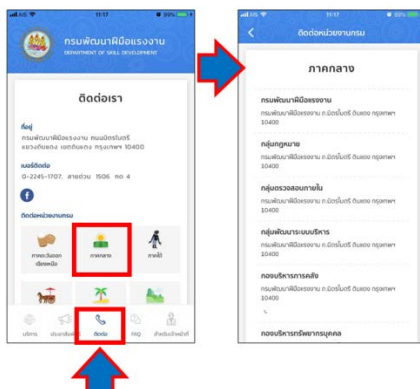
AIS 11:17 99%

กรมพัฒนาฝีมือแรงงาน
DEPARTMENT OF SKILL DEVELOPMENT

ติดต่อเรา

ที่อยู่
กรมพัฒนาฝีมือแรงงาน ถนนมิตรไมตรี แขวงดินแดง เขตดินแดง กรุงเทพฯ 10400

เบอร์ติดต่อ
0-2245-1707, สายด่วน 1506 กด 4

ติดต่อหน่วยงานกรม

ภาคตะวันออกเฉียงเหนือ
ภาคกลาง
ภาคใต้

บริการ
ประชาสัมพันธ์
ติดต่อ
FAQ
สำหรับเจ้าหน้าที่

AIS 11:17

ติดต่อหน่วยงานกรม

ภาคกลาง

กรมพัฒนาฝีมือแรงงาน
กรมพัฒนาฝีมือแรงงาน ถ.มิตรไมตรี ดินแดง กรุงเทพฯ 10400

กลุ่มกฎหมาย
กรมพัฒนาฝีมือแรงงาน ถ.มิตรไมตรี ดินแดง กรุงเทพฯ 10400

กลุ่มตรวจสอบภายใน
กรมพัฒนาฝีมือแรงงาน ถ.มิตรไมตรี ดินแดง กรุงเทพฯ 10400

กลุ่มพัฒนาระบบบริหาร
กรมพัฒนาฝีมือแรงงาน ถ.มิตรไมตรี ดินแดง กรุงเทพฯ 10400

กองบริหารการคลัง
กรมพัฒนาฝีมือแรงงาน ถ.มิตรไมตรี ดินแดง กรุงเทพฯ 10400

กองบริหารทรัพยากรบุคคล